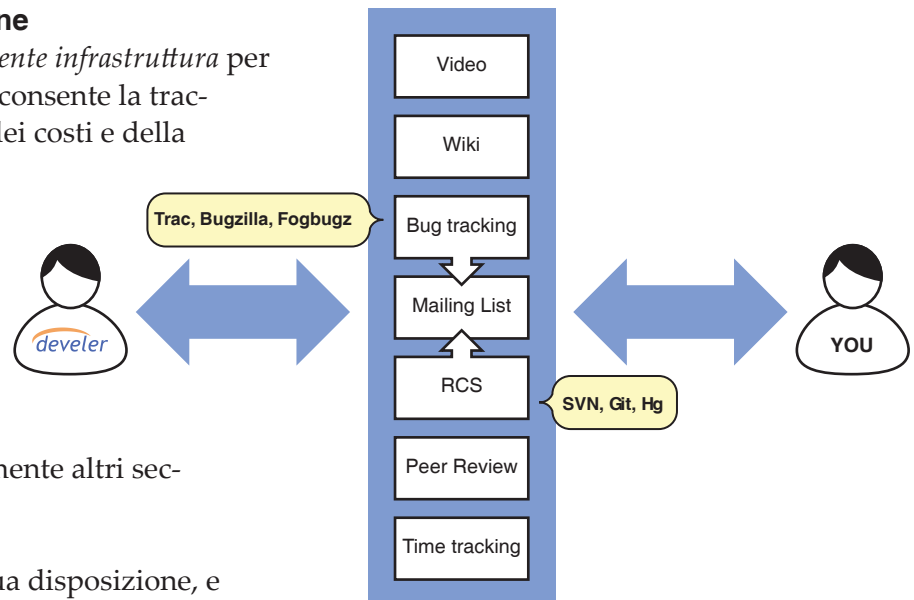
ne
ente infrastruttura per
consente la trac-
lei costi e della

Video
Wiki
Trac, Bugzilla, Fogbugz
Bug tracking
Mailing List
RCS
SVN, Git, Hg
Peer Review
Time tracking

develer
YOU

mente altri sec-

ua disposizione, e